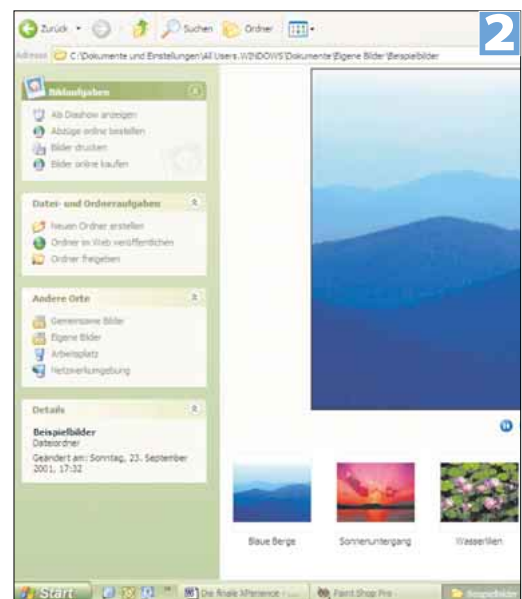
2

Zurück · Suchen · Ordner

Adresse C:\Dokumente und Einstellungen\All Users.WINDOWS\Dokumente\Eigene Bilder\Beispielbilder

Bildaufgaben
Als Diashow anzeigen
Abzüge online bestellen
Bilder drucken
Bilder online kaufen

Datei- und Ordneraufgaben
Neuen Ordner erstellen
Ordner im Web veröffentlichen
Ordner freigeben

Andere Orte
Gemeinsame Bilder
Eigene Bilder
Arbeitsplatz
Netzwerkumgebung

Details
Beispielbilder
Dateiordner
Geändert am: Sonntag, 23. September 2001, 17:32

Blaue Berge
Sonnenuntergang
Wasserlilien

Start · Die finale XPerience · Paint Shop Pro · Beispielbilder